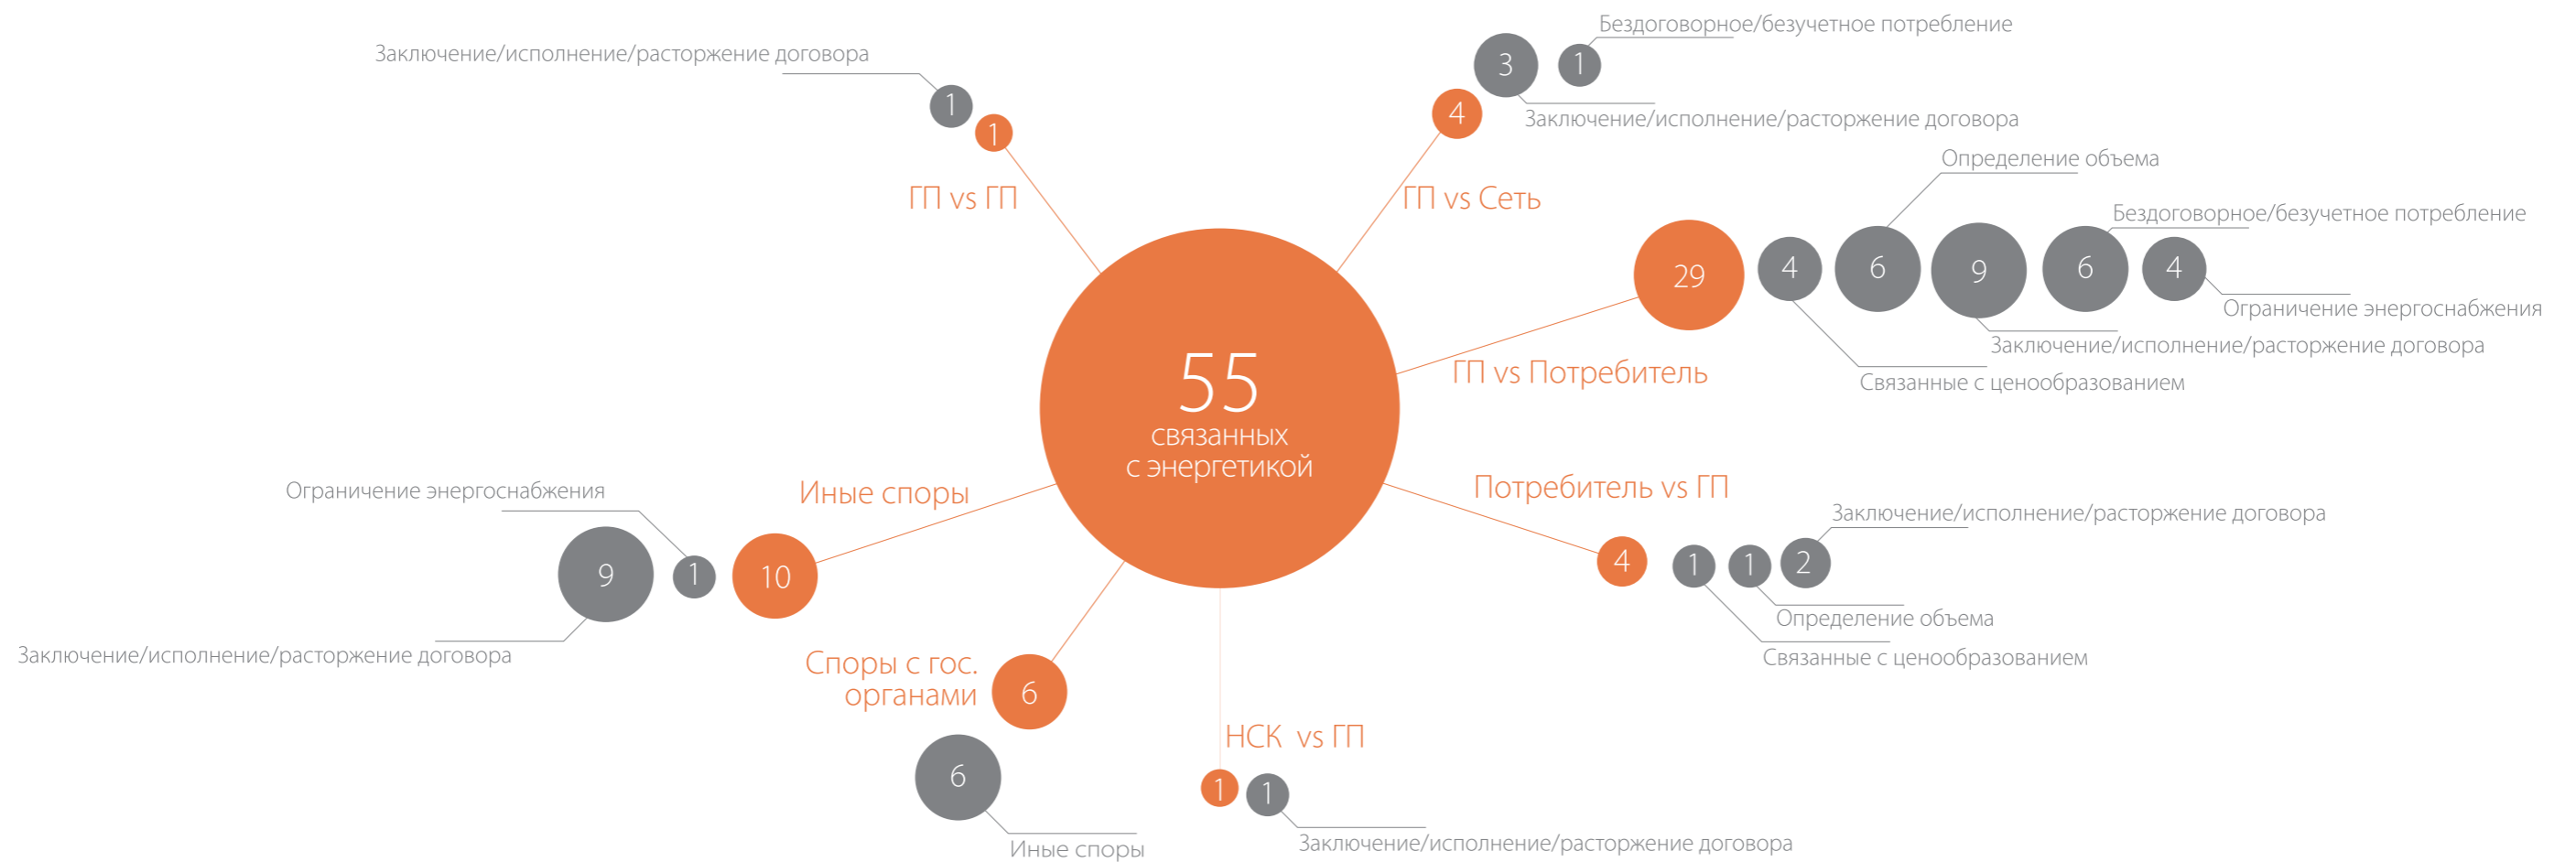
55
связанных
с энергетикой

Заключение/исполнение/расторжение договора
1
1
ГП vs ГП

Бездоговорное/безучетное потребление
3
1
4
Заключение/исполнение/расторжение договора
ГП vs Сеть

Определение объема
Бездоговорное/безучетное потребление
29
4
6
9
6
4
Ограничение энергоснабжения
Заключение/исполнение/расторжение договора
Связанные с ценообразованием
ГП vs Потребитель

Потребитель vs ГП
Заключение/исполнение/расторжение договора
4
1
1
2
Определение объема
Связанные с ценообразованием

Ограничение энергоснабжения
Иные споры
9
1
10
Заключение/исполнение/расторжение договора

Споры с гос. органами
6
6
Иные споры

НСК vs ГП
1
1
Заключение/исполнение/расторжение договора